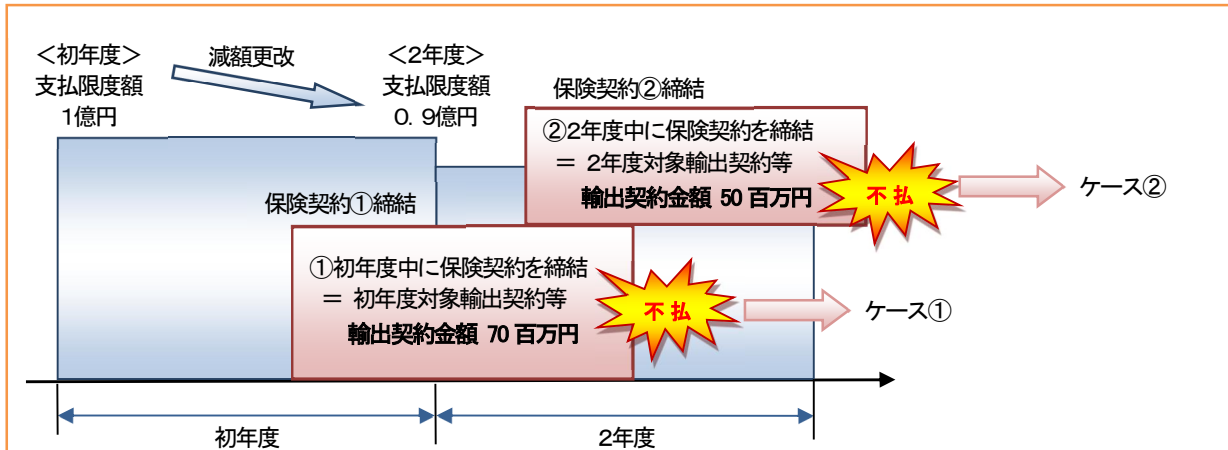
＜初年度＞
支払限度額
1億円

減額更改

＜2年度＞
支払限度額
0．9億円

保険契約②締結

②2年度中に保険契約を締結
＝ 2年度対象輸出契約等
輸出契約金額 50 百万円

不払

ケース②

保険契約①締結

①初年度中に保険契約を締結
＝ 初年度対象輸出契約等
輸出契約金額 70 百万円

不払

ケース①

初年度

2年度